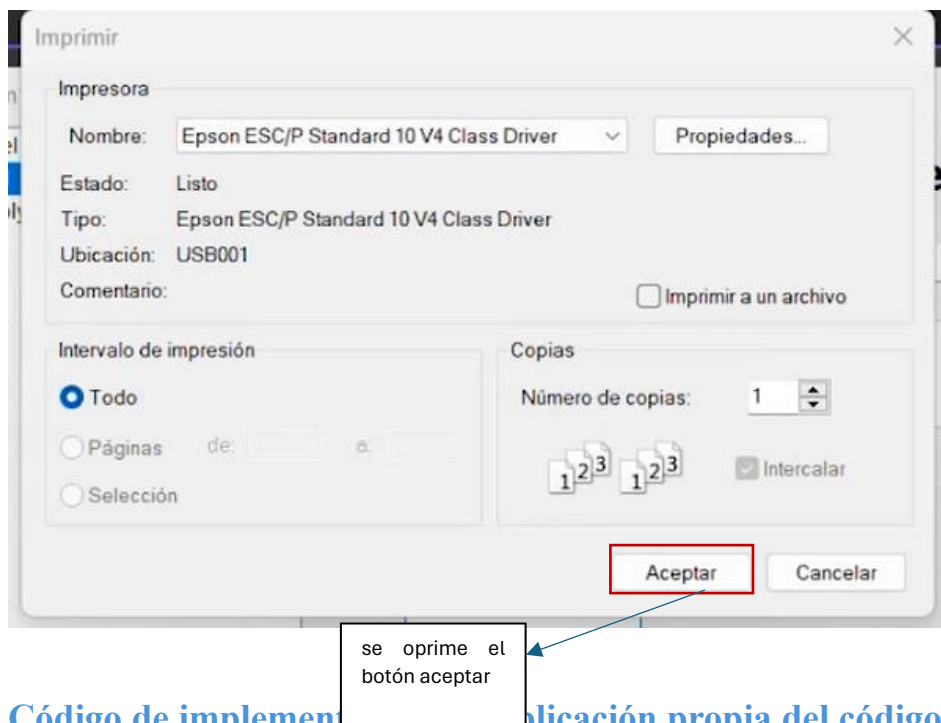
Imprimir

Impresora

Nombre: Epson ESC/P Standard 10 V4 Class Driver

Propiedades...

Estado: Listo

Tipo: Epson ESC/P Standard 10 V4 Class Driver

Ubicación: USB001

Comentario:

Imprimir a un archivo

Intervalo de impresión

Todo

Páginas de: a:

Selección

Copias

Número de copias: 1

$1^{2^3}$ $1^{2^3}$

Intercalar

Aceptar

Cancelar

se oprime el botón aceptar

Código de implement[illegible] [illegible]plicación propia del código